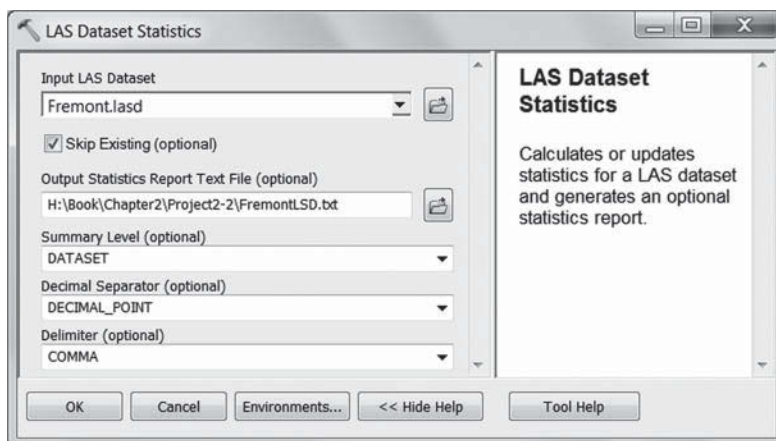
LAS Dataset Statistics

Input LAS Dataset
Fremont.lasd

Skip Existing (optional)

Output Statistics Report Text File (optional)
H:\Book\Chapter2\Project2-2\FremontLSD.txt

Summary Level (optional)
DATASET

Decimal Separator (optional)
DECIMAL_POINT

Delimiter (optional)
COMMA

LAS Dataset Statistics

Calculates or updates statistics for a LAS dataset and generates an optional statistics report.

OK | Cancel | Environments... | << Hide Help | Tool Help